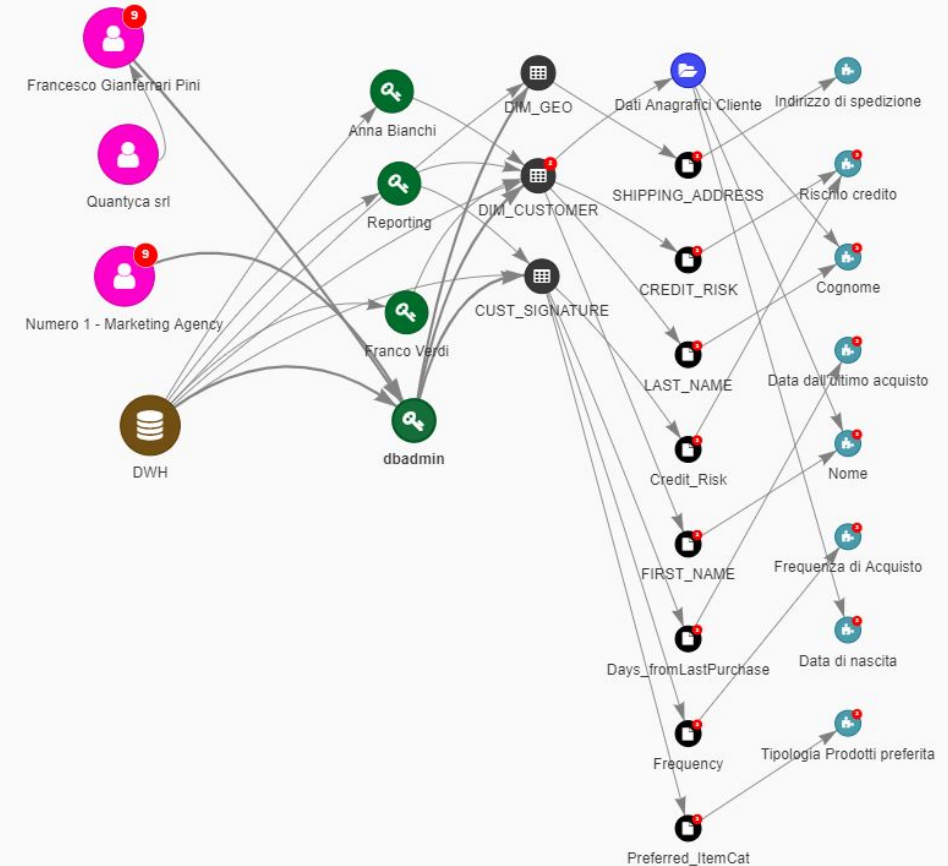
9
Francesco Gianferrari Pini

Quantyca srl

9
Numero 1 - Marketing Agency

DWH

Anna Bianchi

Reporting

Franco Verdi

dbadmin

DIM_GEO

DIM_CUSTOMER

CUST_SIGNATURE

Dati Anagrafici Cliente

SHIPPING_ADDRESS

CREDIT_RISK

LAST_NAME

Credit_Risk

FIRST_NAME

Days_fromLastPurchase

Frequency

Preferred_ItemCat

Indirizzo di spedizione

Rischio credito

Cognome

Data dall'ultimo acquisto

Nome

Frequenza di Acquisto

Data di nascita

Tipologia Prodotti preferita